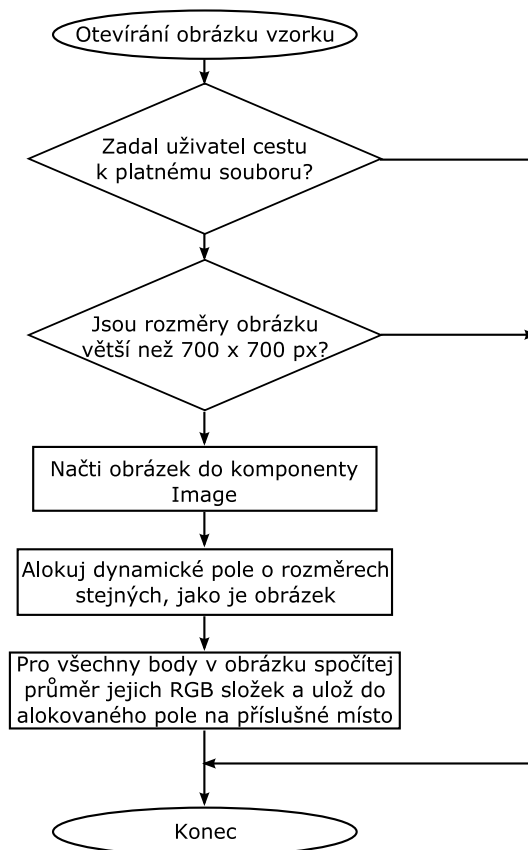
Otevírání obrázku vzorku

Zadal uživatel cestu k platnému souboru?

Jsou rozměry obrázku větší než 700 x 700 px?

Načti obrázek do komponenty Image

Alokuj dynamické pole o rozměrech stejných, jako je obrázek

Pro všechny body v obrázku spočítej průměr jejich RGB složek a ulož do alokovaného pole na příslušné místo

Konec